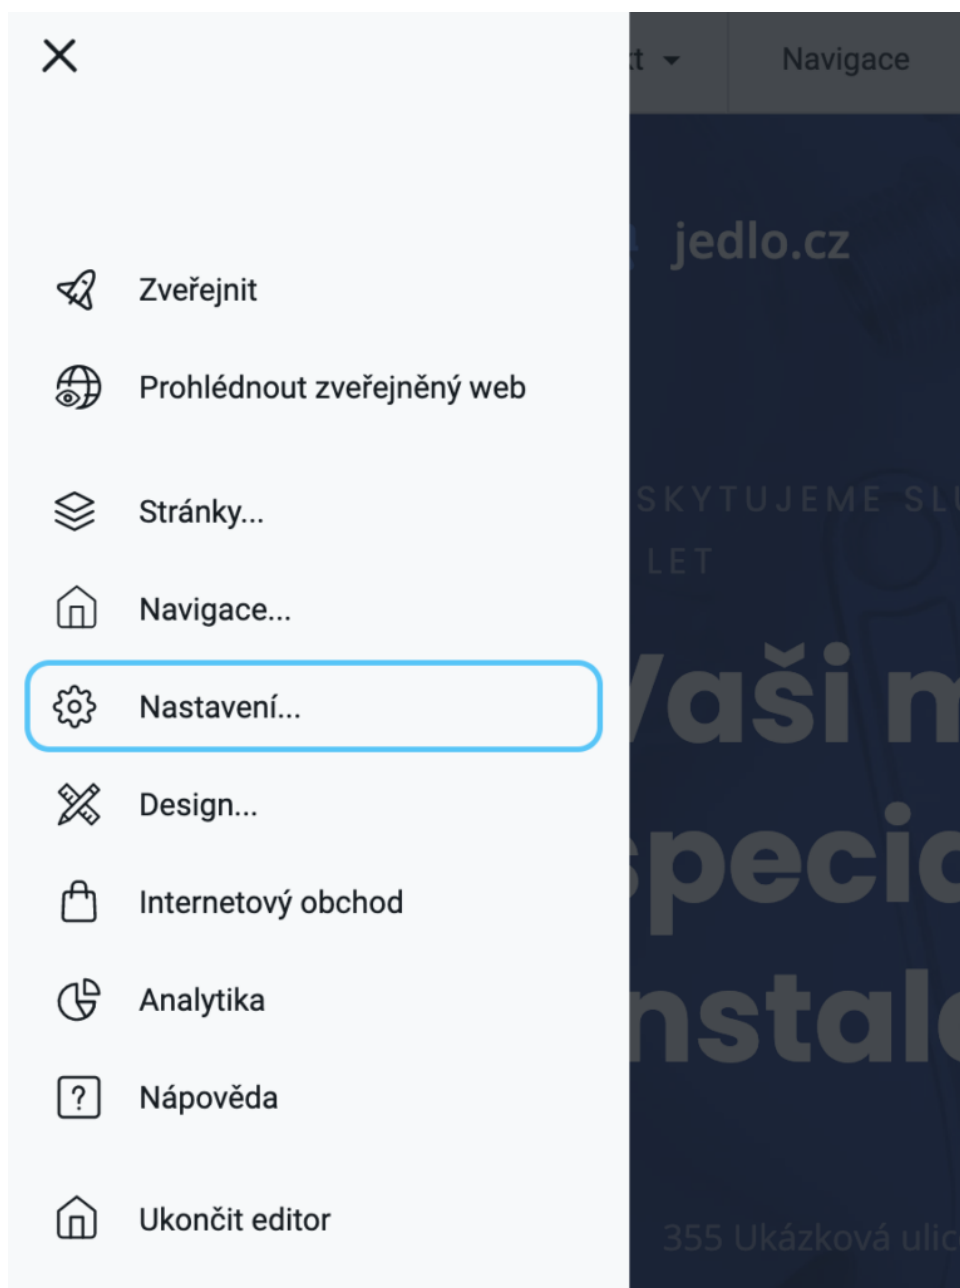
t

Navigace

jedlo.cz

Zveřejnit

Prohlédnout zveřejněný web

Stránky...

Navigace...

Nastavení...

Design...

Internetový obchod

Analytika

Nápověda

Ukončit editor

SKYTUJEME SL

LET

Vaši m

specic

nstal

355 Ukázková ulic